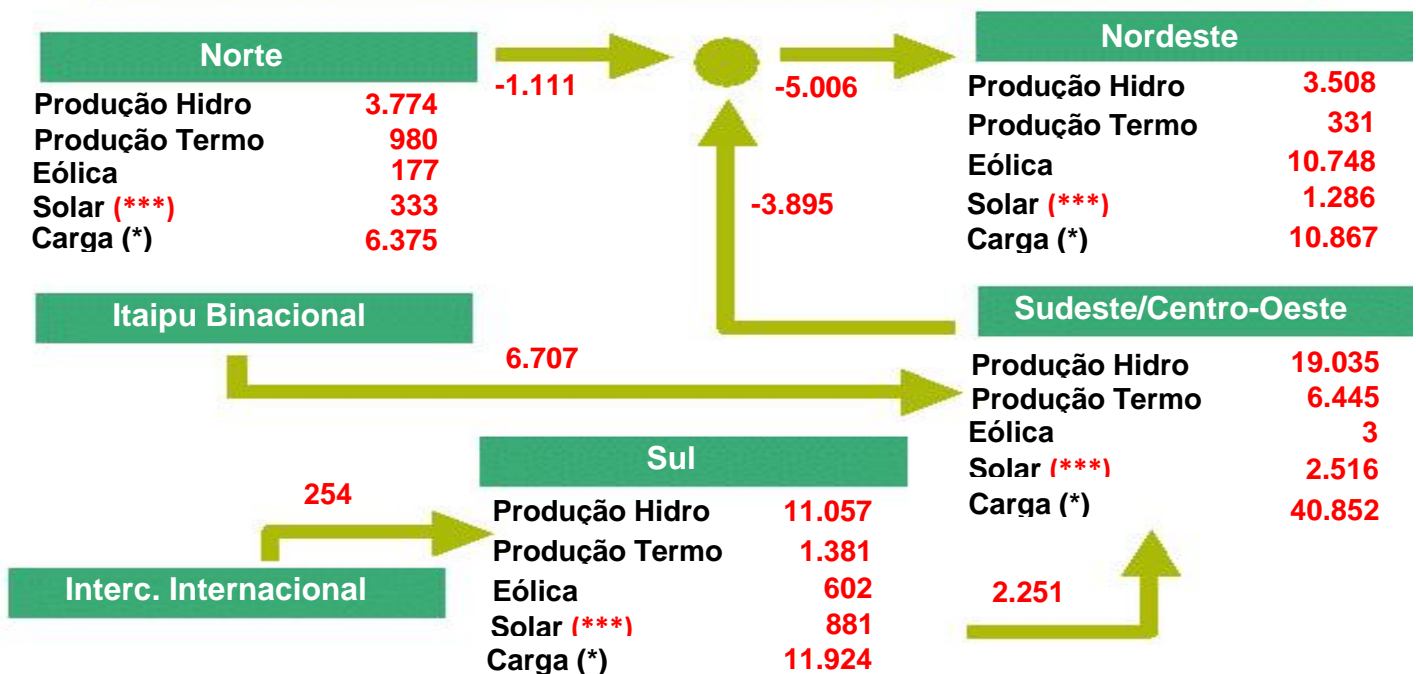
Norte

| | |
|---|---|
| Produção Hidro | 3.774 |
| Produção Termo | 980 |
| Eólica | 177 |
| Solar (***) | 333 |
| Carga (*) | 6.375 |

-1.111

-5.006

Nordeste

| | |
|---|---|
| Produção Hidro | 3.508 |
| Produção Termo | 331 |
| Eólica | 10.748 |
| Solar (***) | 1.286 |
| Carga (*) | 10.867 |

-3.895

Itaipu Binacional

6.707

Sudeste/Centro-Oeste

| | |
|---|---|
| Produção Hidro | 19.035 |
| Produção Termo | 6.445 |
| Eólica | 3 |
| Solar (***) | 2.516 |
| Carga (*) | 40.852 |

254

Sul

| | |
|---|---|
| Produção Hidro | 11.057 |
| Produção Termo | 1.381 |
| Eólica | 602 |
| Solar (***) | 881 |
| Carga (*) | 11.924 |

Interc. Internacional

2.251